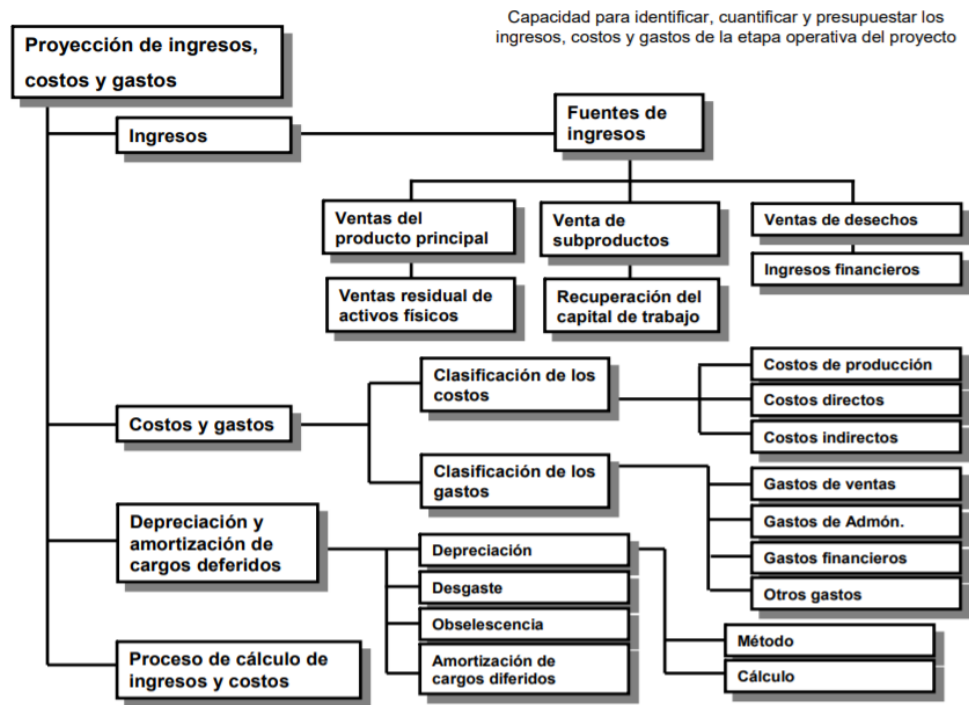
Capacidad para identificar, cuantificar y presupuestar los ingresos, costos y gastos de la etapa operativa del proyecto

Proyección de ingresos, costos y gastos

Ingresos

Fuentes de ingresos

Ventas del producto principal

Venta de subproductos

Ventas de desechos

Ingresos financieros

Ventas residual de activos físicos

Recuperación del capital de trabajo

Costos y gastos

Clasificación de los costos

Costos de producción

Costos directos

Costos indirectos

Clasificación de los gastos

Gastos de ventas

Gastos de Admón.

Gastos financieros

Otros gastos

Depreciación y amortización de cargos deferidos

Depreciación

Desgaste

Obselescencia

Amortización de cargos diferidos

Método

Cálculo

Proceso de cálculo de ingresos y costos